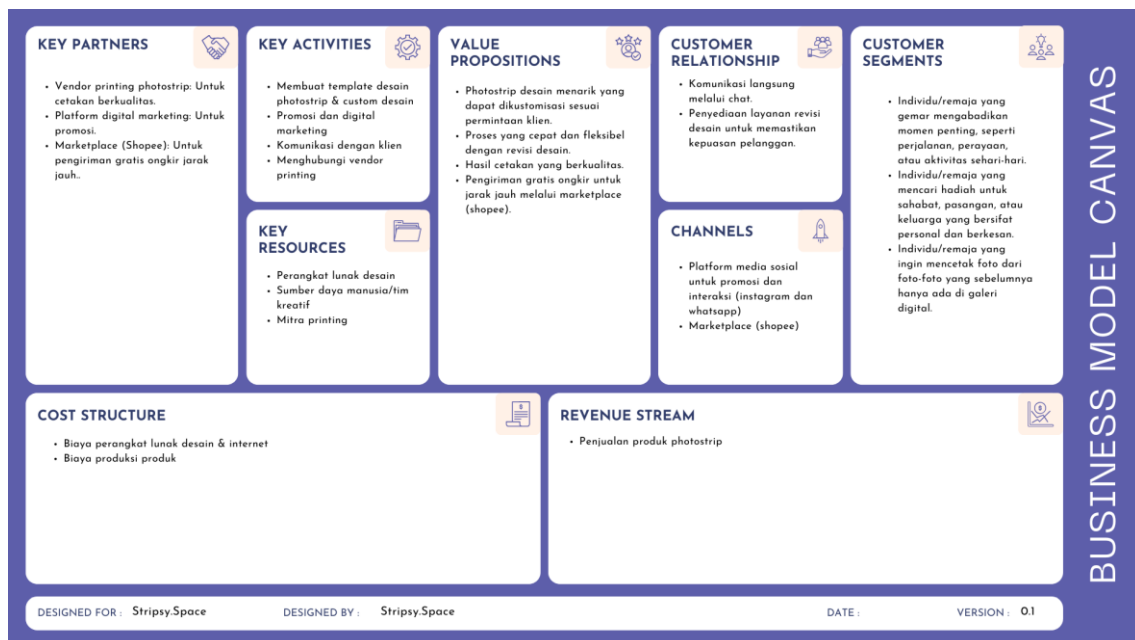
BUSINESS MODEL CANVAS

KEY PARTNERS

- Vendor printing photostrip: Untuk cetakan berkualitas.
- Platform digital marketing: Untuk promosi.
- Marketplace (Shopee): Untuk pengiriman gratis ongkir jarak jauh..

KEY ACTIVITIES

- Membuat template desain photostrip & custom desain
- Promosi dan digital marketing
- Komunikasi dengan klien
- Menghubungi vendor printing

KEY RESOURCES

- Perangkat lunak desain
- Sumber daya manusia/tim kreatif
- Mitra printing

VALUE PROPOSITIONS

- Photostrip desain menarik yang dapat dikustomisasi sesuai permintaan klien.
- Proses yang cepat dan fleksibel dengan revisi desain.
- Hasil cetakan yang berkualitas.
- Pengiriman gratis ongkir untuk jarak jauh melalui marketplace (shopee).

CUSTOMER RELATIONSHIP

- Komunikasi langsung melalui chat.
- Penyediaan layanan revisi desain untuk memastikan kepuasan pelanggan.

CHANNELS

- Platform media sosial untuk promosi dan interaksi (instagram dan whatsapp)
- Marketplace (shopee)

CUSTOMER SEGMENTS

- Individu/remaja yang gemar mengabadikan momen penting, seperti perjalanan, perayaan, atau aktivitas sehari-hari.
- Individu/remaja yang mencari hadiah untuk sahabat, pasangan, atau keluarga yang bersifat personal dan berkesan.
- Individu/remaja yang ingin mencetak foto dari foto-foto yang sebelumnya hanya ada di galeri digital.

COST STRUCTURE

- Biaya perangkat lunak desain & internet
- Biaya produksi produk

REVENUE STREAM

- Penjualan produk photostrip

DESIGNED FOR : Stripsy.Space DESIGNED BY : Stripsy.Space DATE : VERSION : 0.1